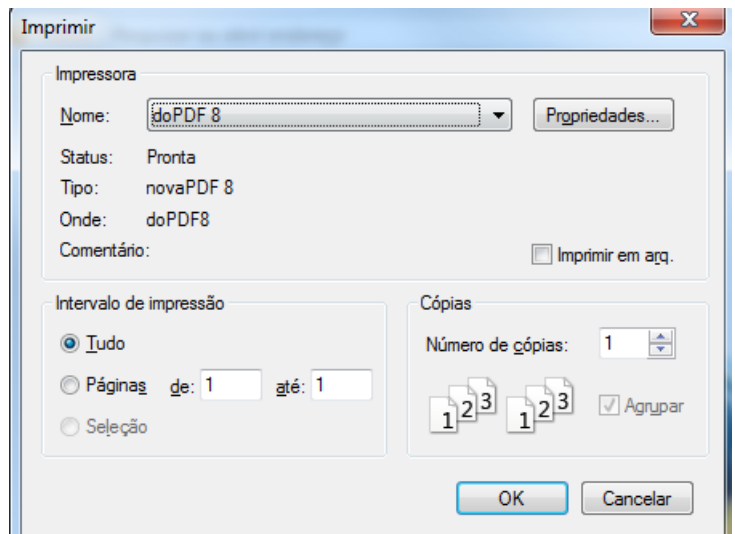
Imprimir

Impressora

Nome: doPDF 8

Propriedades...

Status: Pronta

Tipo: novaPDF 8

Onde: doPDF8

Comentário:

Imprimir em arq.

Intervalo de impressão

Tudo

Páginas de: 1 até: 1

Seleção

Cópias

Número de cópias: 1

1 2 3 1 2 3

Agrupar

OK

Cancelar